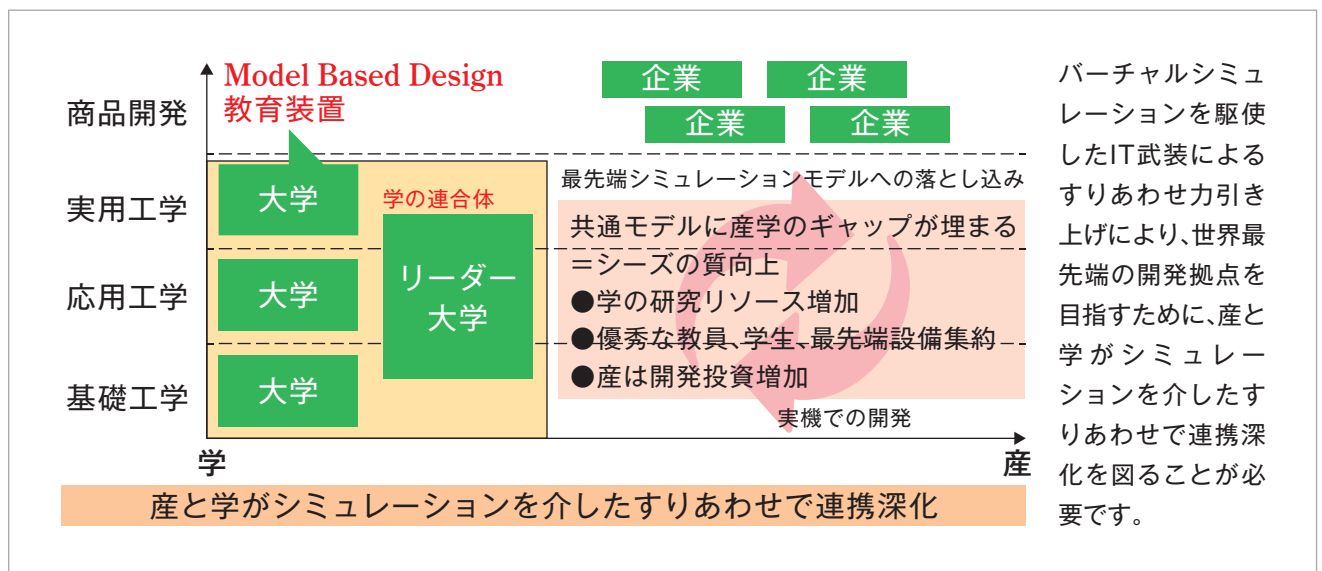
Model Based Design
教育装置

企業 企業
企業 企業

商品開発
実用工学
応用工学
基礎工学

大学
学の連合体
大学
リーダー大学
大学

最先端シミュレーションモデルへの落とし込み

共通モデルに産学のギャップが埋まる
=シーズの質向上
●学の研究リソース増加
●優秀な教員、学生、最先端設備集約
●産は開発投資増加

実機での開発

学
産

産と学がシミュレーションを介したすりあわせで連携深化

バーチャルシミュレーションを駆使したIT武装によるすりあわせ力引き上げにより、世界最先端の開発拠点を目指すために、産と学がシミュレーションを介したすりあわせで連携深化を図ることが必要です。